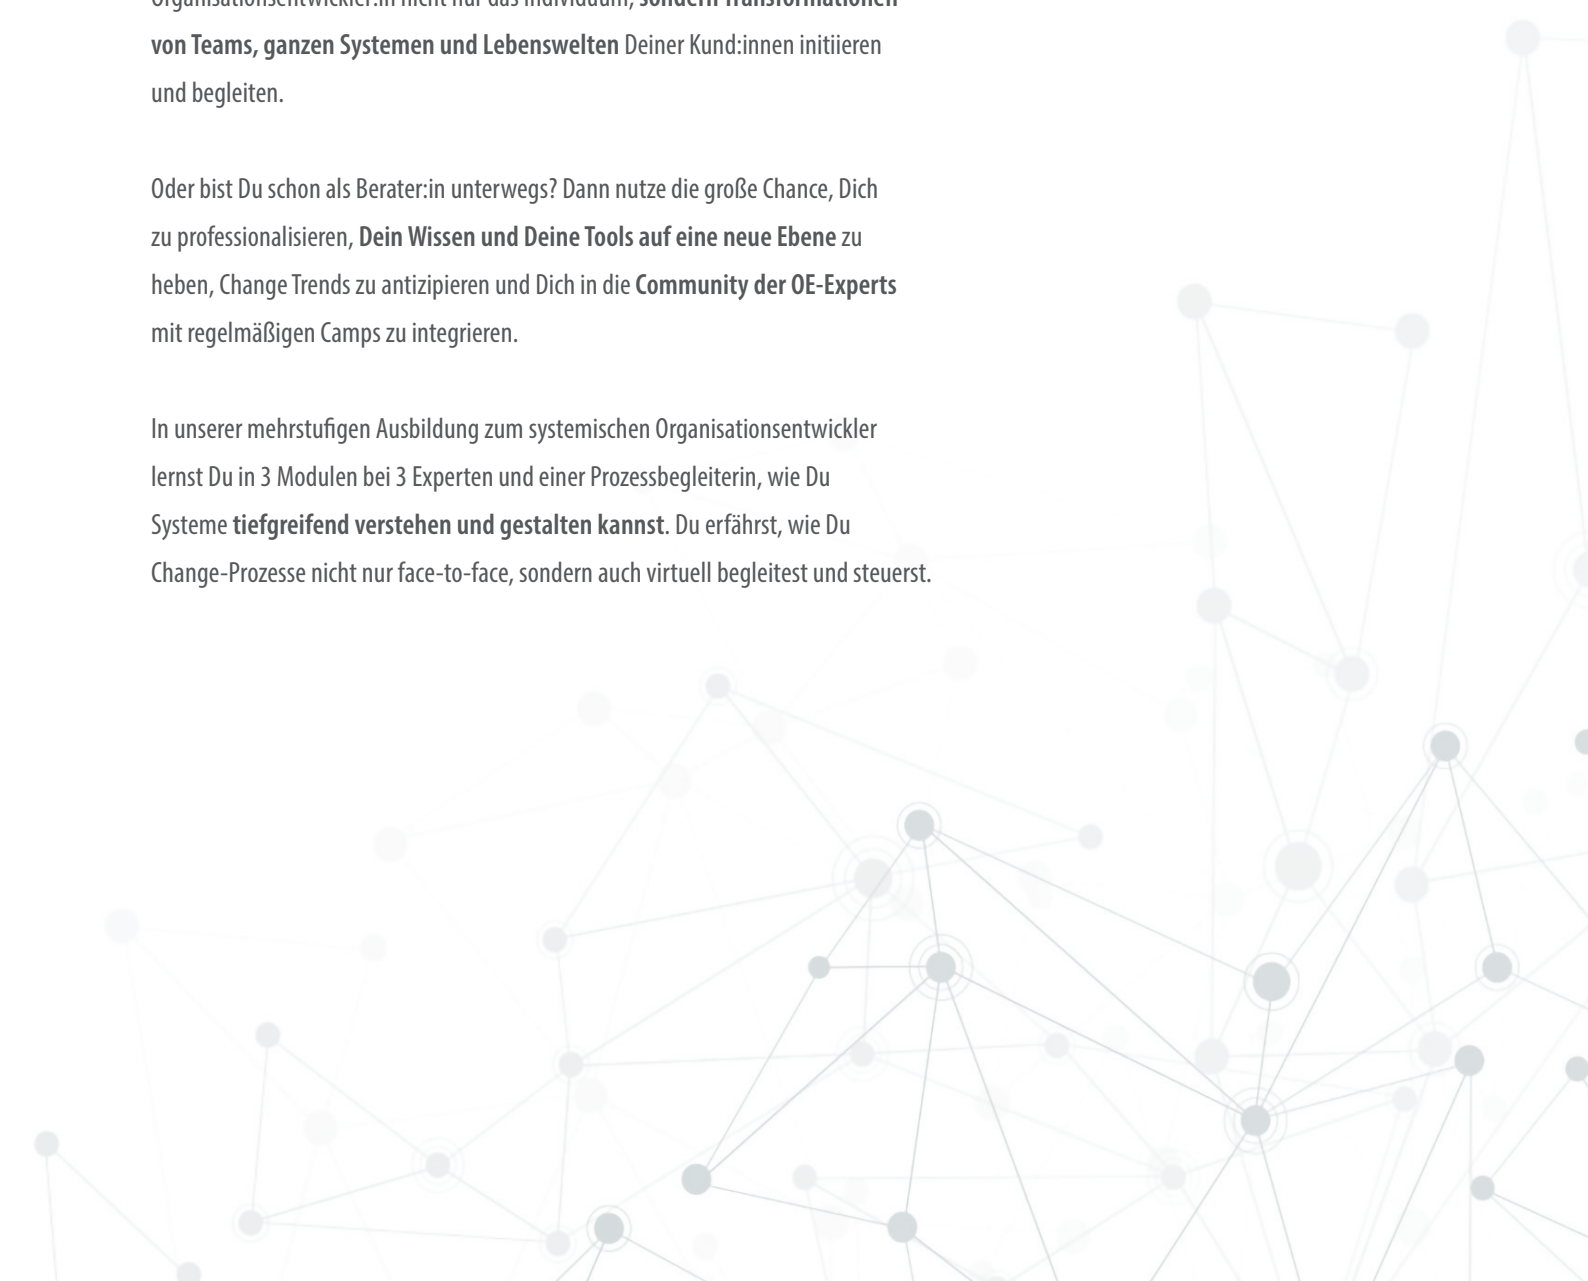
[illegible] nicht nur das Individuum, sondern Transformationen von Teams, ganzen Systemen und Lebenswelten Deiner Kund:innen initiieren und begleiten.

Oder bist Du schon als Berater:in unterwegs? Dann nutze die große Chance, Dich zu professionalisieren, Dein Wissen und Deine Tools auf eine neue Ebene zu heben, Change Trends zu antizipieren und Dich in die Community der OE-Experts mit regelmäßigen Camps zu integrieren.

In unserer mehrstufigen Ausbildung zum systemischen Organisationsentwickler lernst Du in 3 Modulen bei 3 Experten und einer Prozessbegleiterin, wie Du Systeme tiefgreifend verstehen und gestalten kannst. Du erfährst, wie Du Change-Prozesse nicht nur face-to-face, sondern auch virtuell begleitest und steuerst.